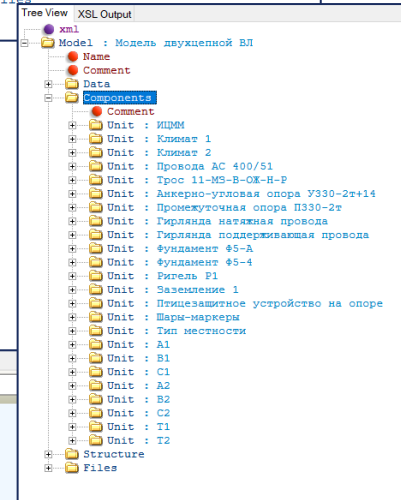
Tree View | XSL Output

xml
Model : Модель двухцепной ВЛ
Name
Comment
Data
Components
Comment
Unit : ИЦММ
Unit : Климат 1
Unit : Климат 2
Unit : Провода АС 400/51
Unit : Трос 11-МЗ-В-ОЖ-Н-Р
Unit : Анкерно-угловая опора У330-2т+14
Unit : Промежуточная опора П330-2т
Unit : Гирлянда натяжная провода
Unit : Гирлянда поддерживающая провода
Unit : Фундамент Ф5-А
Unit : Фундамент Ф5-4
Unit : Ригель Р1
Unit : Заземление 1
Unit : Птицезащитное устройство на опоре
Unit : Шары-маркеры
Unit : Тип местности
Unit : A1
Unit : B1
Unit : C1
Unit : A2
Unit : B2
Unit : C2
Unit : T1
Unit : T2
Structure
Files